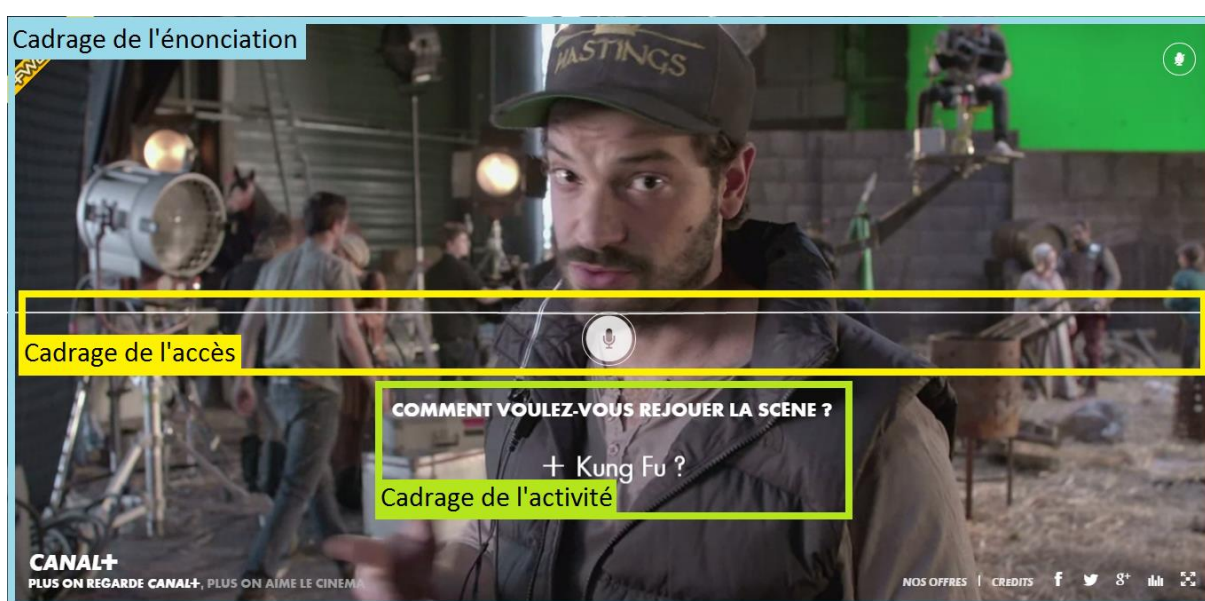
Cadrage de l'énonciation

HASTINGS

Cadrage de l'accès

COMMENT VOULEZ-VOUS REJOUER LA SCENE ?

+ Kung Fu ?

Cadrage de l'activité

CANAL+
PLUS ON REGARDE CANAL+, PLUS ON AIME LE CINEMA

NOS OFFRES | CREDITS f $8^+$